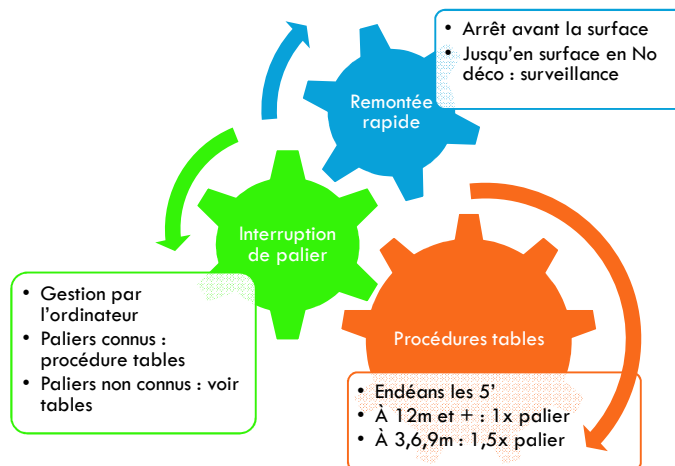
Arrêt avant la surface
Jusqu'en surface en No déco : surveillance

Remontée rapide

Interruption de palier

Gestion par l'ordinateur
Paliers connus : procédure tables
Paliers non connus : voir tables

Procédures tables

Endéans les 5'
À 12m et + : 1x palier
À 3,6,9m : 1,5x palier